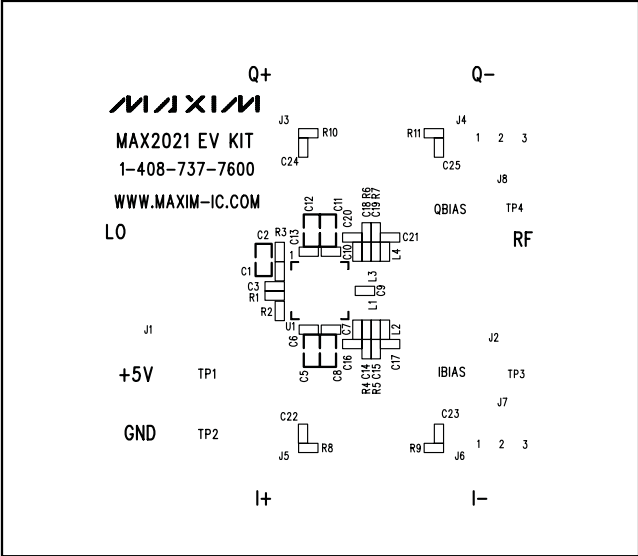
Q+

Q−

MAXIM

MAX2021 EV KIT

1-408-737-7600

WWW.MAXIM-IC.COM

J3 R10

C24

R11 J4

C25

1 2 3

J8

QBIAS

TP4

RF

LO

C12 C11

R3 C13 C20

C18 R6 C19 R7

C21

C2

C1

C3

R1

R2

1

C10

L4

L3

C9

L1

U1

C7

L2

C6

C5 C8

C16

R4 C14 R5 C15

C17

J1

J2

+5V

TP1

IBIAS

TP3

J7

C22

C23

GND

TP2

J5 R8

R9 J6

1 2 3

I+

I−